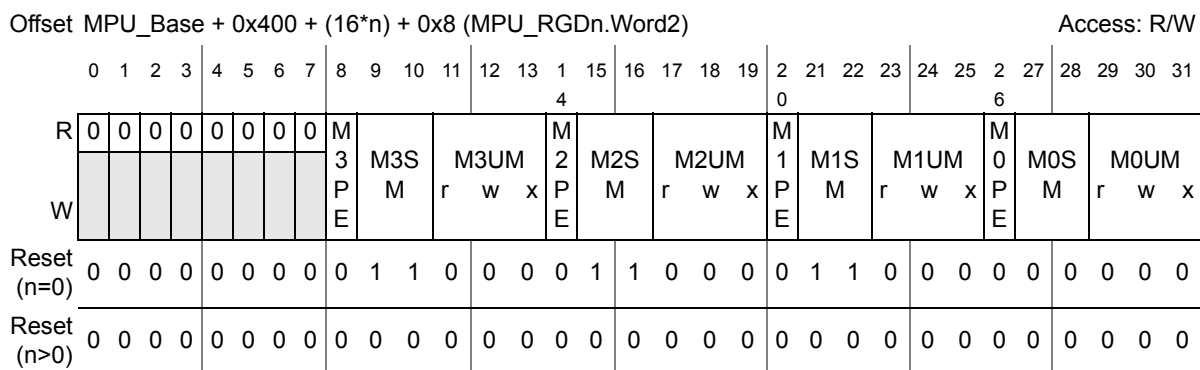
Offset MPU_Base + 0x400 + (16*n) + 0x8 (MPU_RGDn.Word2) Access: R/W

| | 0 | 1 | 2 | 3 | 4 | 5 | 6 | 7 | 8 | 9 | 10 | 11 | 12 | 13 | 14 | 15 | 16 | 17 | 18 | 19 | 20 | 21 | 22 | 23 | 24 | 25 | 26 | 27 | 28 | 29 | 30 | 31 |
|---|---|---|---|---|---|---|---|---|---|---|---|---|---|---|---|---|---|---|---|---|---|---|---|---|---|---|---|---|---|---|---|---|
| R | 0 | 0 | 0 | 0 | 0 | 0 | 0 | 0 | M3PE | M3SM | | M3UM r | w | x | M2PE | M2SM | | M2UM r | w | x | M1PE | M1SM | | M1UM r | w | x | M0PE | M0SM | | M0UM r | w | x |
| W | | | | | | | | | | | | | | | | | | | | | | | | | | | | | | | | |
| Reset (n=0) | 0 | 0 | 0 | 0 | 0 | 0 | 0 | 0 | 0 | 1 | 1 | 0 | 0 | 0 | 0 | 1 | 1 | 0 | 0 | 0 | 0 | 1 | 1 | 0 | 0 | 0 | 0 | 0 | 0 | 0 | 0 | 0 |
| Reset (n>0) | 0 | 0 | 0 | 0 | 0 | 0 | 0 | 0 | 0 | 0 | 0 | 0 | 0 | 0 | 0 | 0 | 0 | 0 | 0 | 0 | 0 | 0 | 0 | 0 | 0 | 0 | 0 | 0 | 0 | 0 | 0 | 0 |